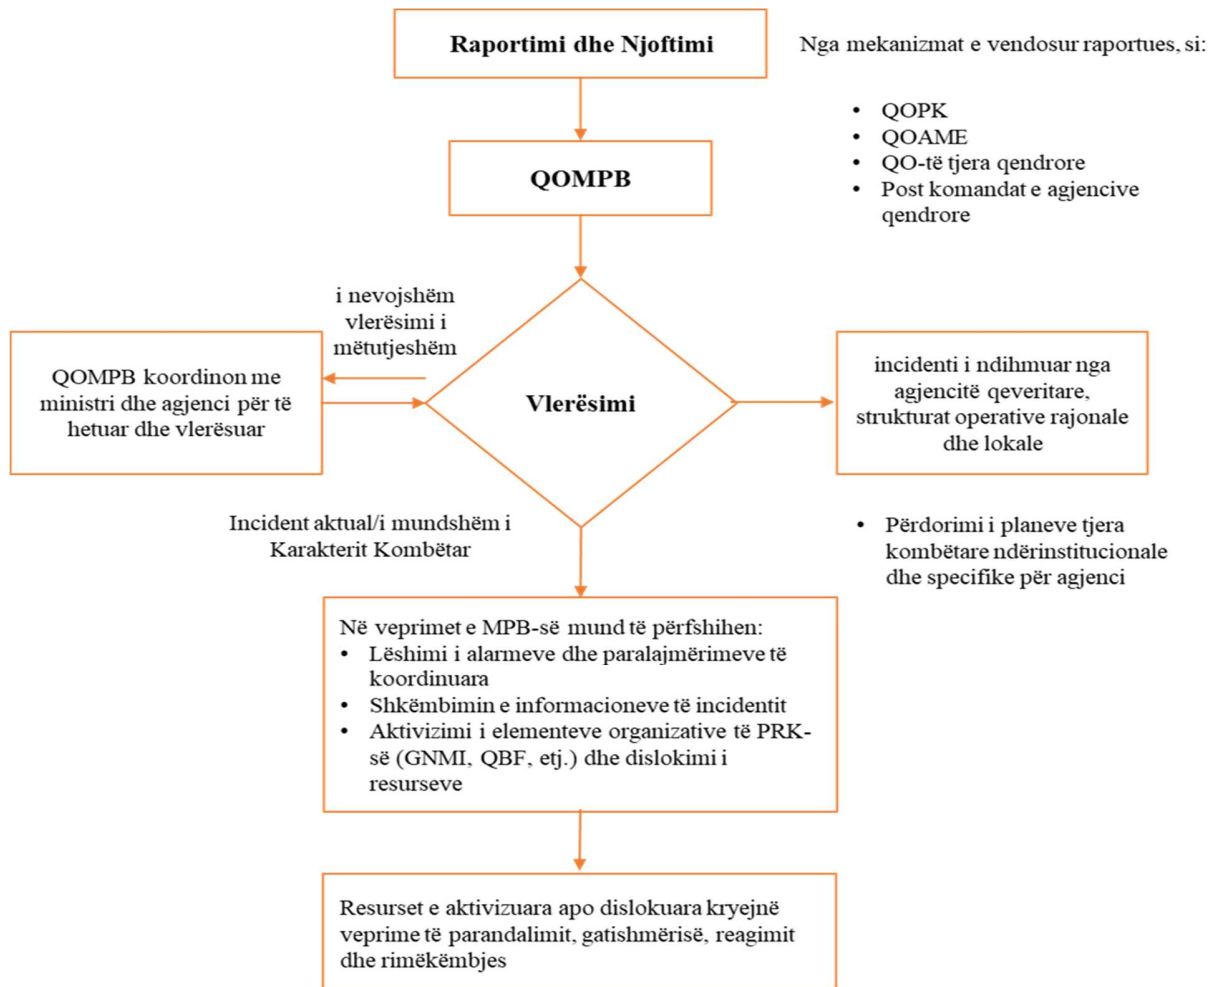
Raportimi dhe Njoftimi

Nga mekanizmat e vendosur raportues, si:

- QOPK
- QOAME
- QO-të tjera qendrore
- Post komandat e agjencive qendrore

QOMPB

i nevojshëm vlerësimi i mëtutjeshëm

QOMPB koordinon me ministri dhe agjenci për të hetuar dhe vlerësuar

Vlerësimi

incidenti i ndihmuar nga agjencitë qeveritare, strukturat operative rajonale dhe lokale

Incident aktual/i mundshëm i Karakterit Kombëtar

- Përdorimi i planeve tjera kombëtare ndërinstitucionale dhe specifike për agjenci

Në veprimet e MPB-së mund të përfshihen:
- Lëshimi i alarmeve dhe paralajmërimeve të koordinuara
- Shkëmbimin e informacioneve të incidentit
- Aktivizimi i elementeve organizative të PRK-së (GNMI, QBF, etj.) dhe dislokimi i resurseve

Resurset e aktivizuara apo dislokuara kryejnë veprime të parandalimit, gatishmërisë, reagimit dhe rimëkëmbjes